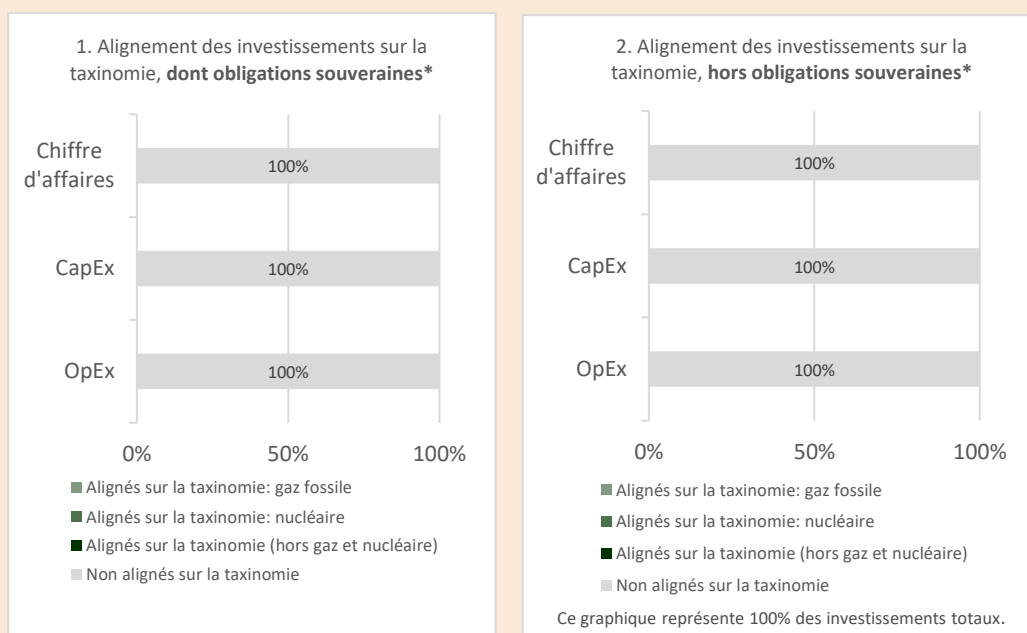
1. Alignement des investissements sur la taxinomie, **dont obligations souveraines\***

Chiffre d'affaires
100%

CapEx
100%

OpEx
100%

0%
50%
100%

Alignés sur la taxinomie: gaz fossile
Alignés sur la taxinomie: nucléaire
Alignés sur la taxinomie (hors gaz et nucléaire)
Non alignés sur la taxinomie

2. Alignement des investissements sur la taxinomie, **hors obligations souveraines\***

Chiffre d'affaires
100%

CapEx
100%

OpEx
100%

0%
50%
100%

Alignés sur la taxinomie: gaz fossile
Alignés sur la taxinomie: nucléaire
Alignés sur la taxinomie (hors gaz et nucléaire)
Non alignés sur la taxinomie

Ce graphique représente 100% des investissements totaux.